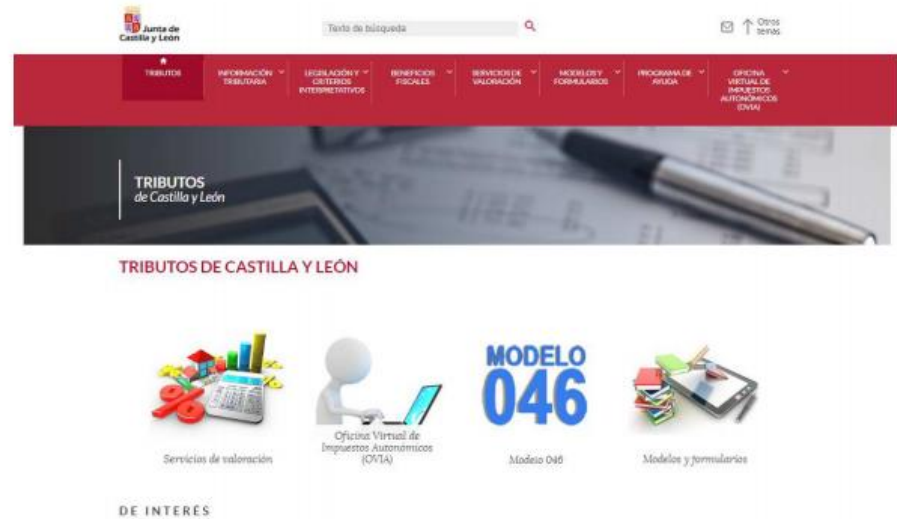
Junta de Castilla y León

Texto de búsqueda

Otros temas

TRIBUTOS

INFORMACIÓN TRIBUTARIA

LEGISLACIÓN Y CRITERIOS INTERPRETATIVOS

BENEFICIOS FISCALES

SERVICIOS DE VALORACIÓN

MODELOS Y FORMULARIOS

PROGRAMA DE AYUDA

OFICINA VIRTUAL DE IMPUESTOS AUTONÓMICOS (OVIA)

TRIBUTOS
de Castilla y León

TRIBUTOS DE CASTILLA Y LEÓN

Servicios de valoración

Oficina Virtual de Impuestos Autonómicos (OVIA)

MODELO 046

Modelo 046

Modelos y formularios

DE INTERÉS